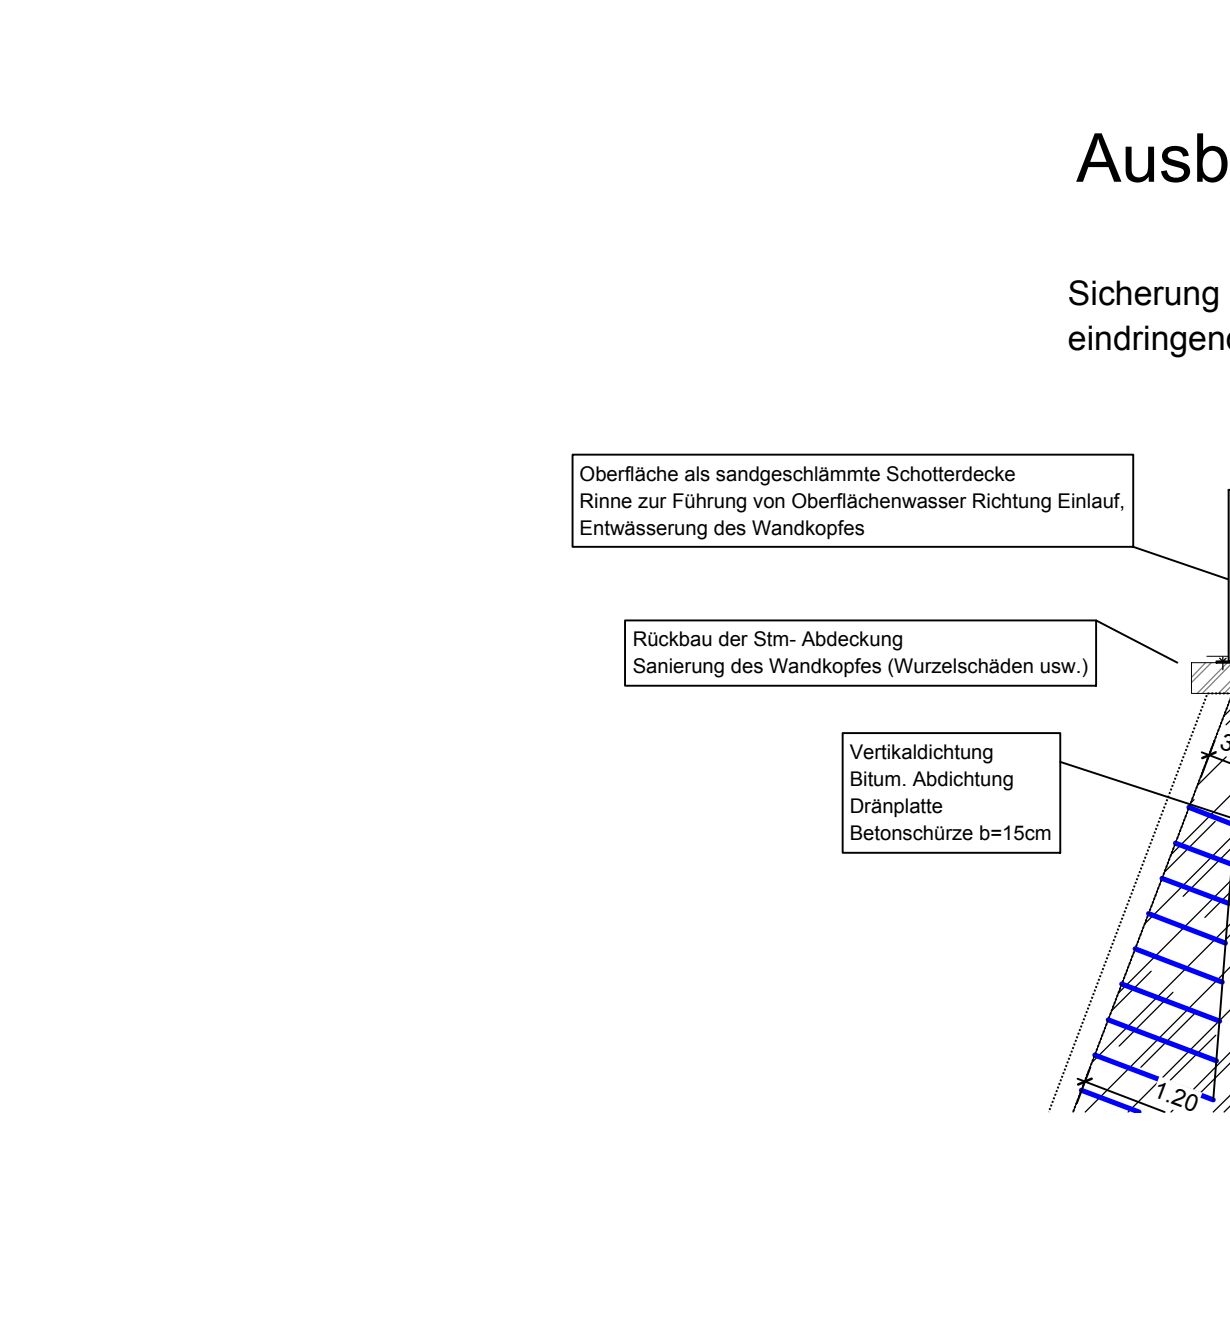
Ausb

Sicherung
eindringend

Oberfläche als sandgeschlämmte Schotterdecke
Rinne zur Führung von Oberflächenwasser Richtung Einlauf,
Entwässerung des Wandkopfes

Rückbau der Stm- Abdeckung
Sanierung des Wandkopfes (Wurzelschäden usw.)

Vertikaldichtung
Bitum. Abdichtung
Dränplatte
Betonschürze b=15cm

3

1.20